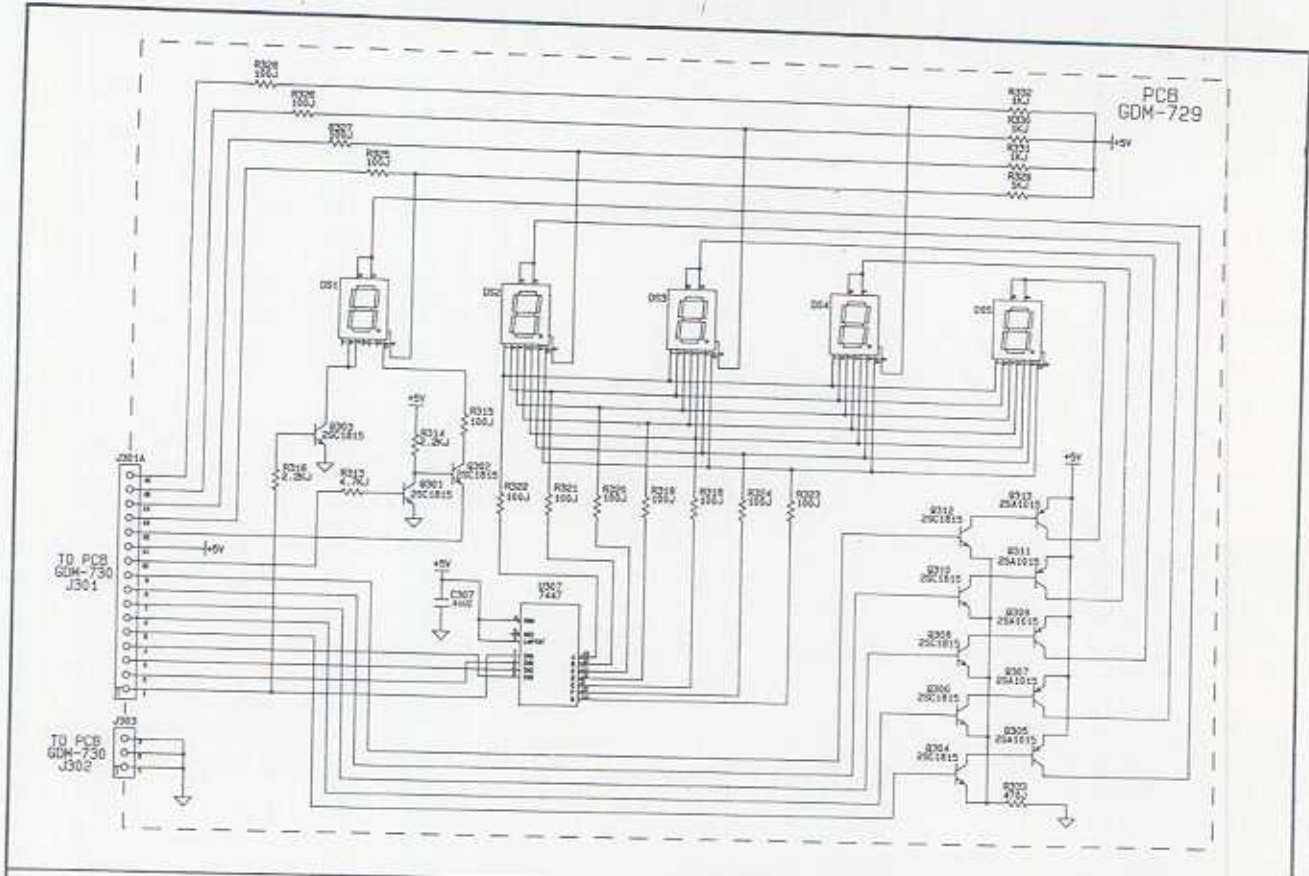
PCB
GDM-729

R328
100J

R326
100J

R327
100J

R324
100J

R332
1KJ

R330
5KJ

R331
1KJ

R329
5KJ

+5V

DS1

DS2

DS3

DS4

DS5

+5V

R315
100J

R314
2.2KJ

Q302
2SC1815

Q303
2SC1815

R316
2.2KJ

R313
4.7KJ

Q301
2SC1815

J301A

TO PCB
GDM-730
J301

+5V

R322
100J

R321
100J

R320
100J

R319
100J

R318
100J

R324
100J

R323
100J

+5V

C307
.1uF

U307
7447

+5V

Q312
2SC1815

Q313
2SA1015

Q310
2SC1815

Q311
2SA1015

Q309
2SA1015

Q308
2SC1815

Q307
2SA1015

Q306
2SC1815

Q305
2SA1015

Q304
2SC1815

R333
470J

J303

TO PCB
GDM-730
J302